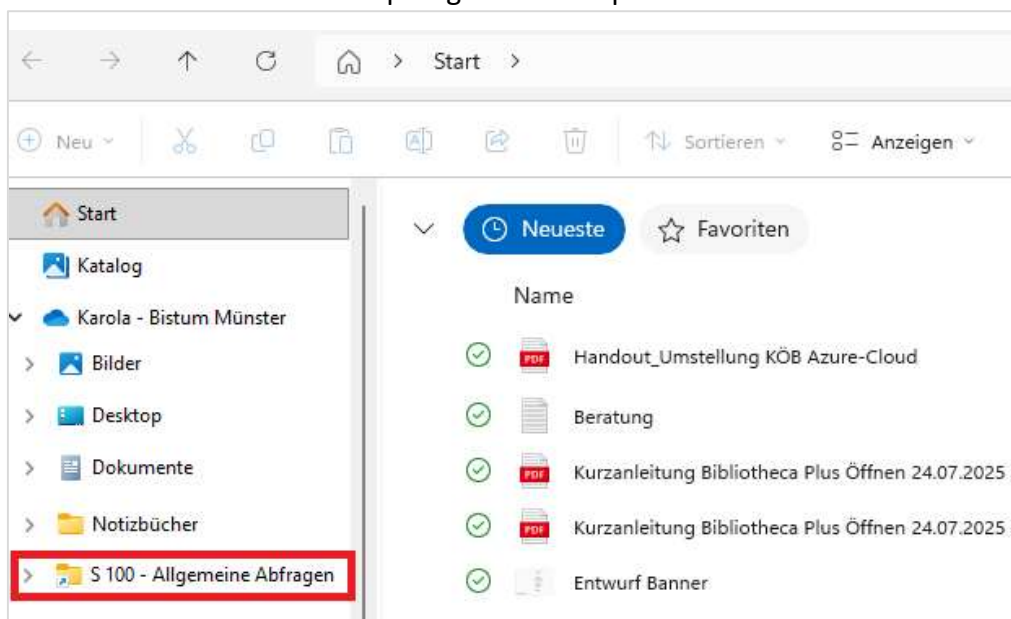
Start >

Neu Sortieren Anzeigen

Start
Katalog
Karola - Bistum Münster
Bilder
Desktop
Dokumente
Notizbücher
S 100 - Allgemeine Abfragen

Neueste Favoriten

Name

PDF Handout_Umstellung KÖB Azure-Cloud
Beratung
PDF Kurzanleitung Bibliotheca Plus Öffnen 24.07.2025
PDF Kurzanleitung Bibliotheca Plus Öffnen 24.07.2025
Entwurf Banner